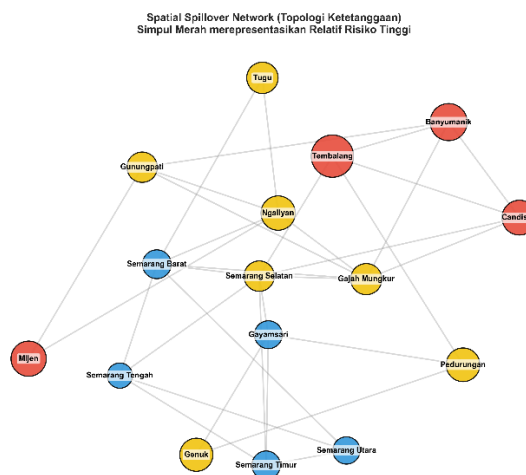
Spatial Spillover Network (Topologi Ketetanggaan)
Simpul Merah merepresentasikan Relatif Risiko Tinggi

Tugu
Banyumanik
Tembalang
Gunungpati
Candis
Ngaliyan
Semarang Barat
Semarang Selatan
Gajah Mungkur
Gayamsari
Mijen
Pedurungan
Semarang Tengah
Genuk
Semarang Utara
Semarang Timur